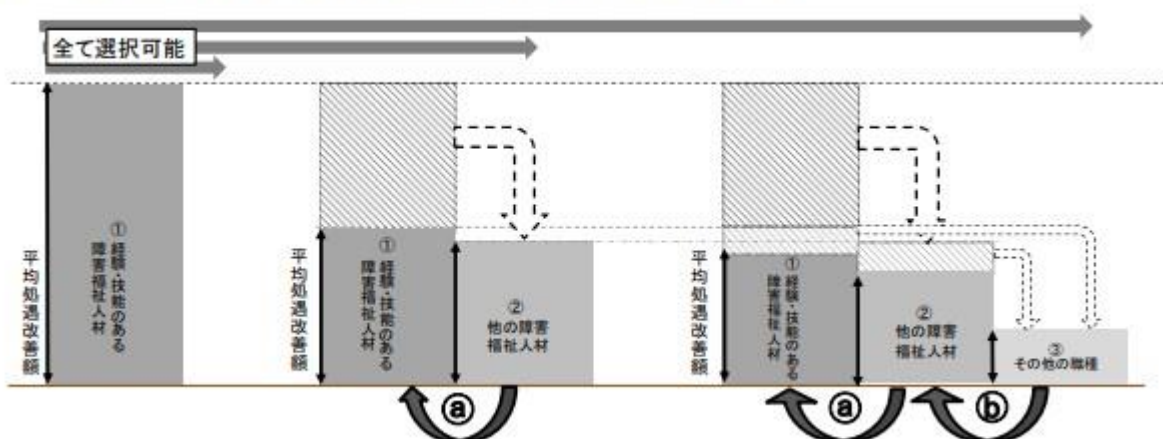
全て選択可能

平均処遇改善額

①
経験・技能のある障害福祉人材

平均処遇改善額

①
経験・技能のある障害福祉人材

②
他の障害福祉人材

ⓐ

平均処遇改善額

①
経験・技能のある障害福祉人材

②
他の障害福祉人材

③
その他の職種

ⓐ

ⓑ